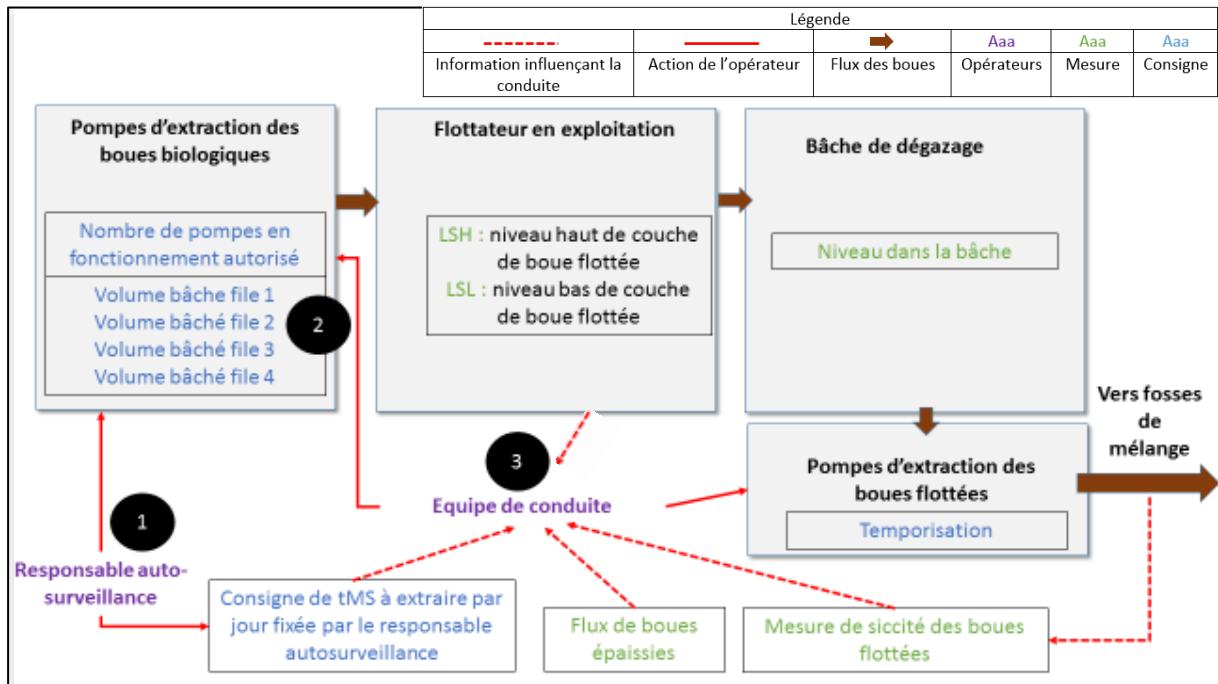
Légende

| | | | Aaa | Aaa | Aaa |
|---|---|---|---|---|---|
| Information influençant la conduite | Action de l'opérateur | Flux des boues | Opérateurs | Mesure | Consigne |

Pompes d'extraction des boues biologiques

Nombre de pompes en fonctionnement autorisé

Volume bâche file 1
Volume bâché file 2
Volume bâché file 3
Volume bâché file 4

2

Flottateur en exploitation

LSH : niveau haut de couche de boue flottée
LSL : niveau bas de couche de boue flottée

Bâche de dégazage

Niveau dans la bâche

Vers fosses de mélange

3

Pompes d'extraction des boues flottées

Temporisation

1

Equipe de conduite

Responsable auto-surveillance

Consigne de tMS à extraire par jour fixée par le responsable autosurveillance

Flux de boues épaissies

Mesure de siccité des boues flottées